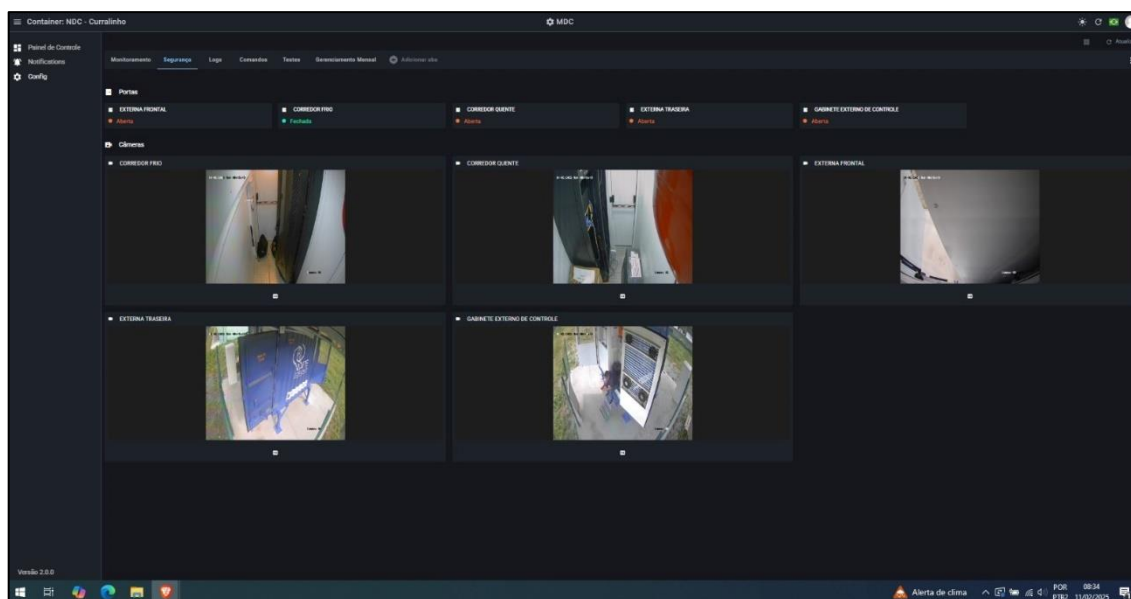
Container: NDC - Curralinho

MDC

Painel de Controle
Notifications
Config

Monitoramento Segurança Logs Comandos Testes Gerenciamento Manual Adicionar aba

Portas

EXTERNA FRONTAL
Aberta

CORREDOR FRIO
Fechada

CORREDOR QUENTE
Aberta

EXTERNA TRASEIRA
Aberta

GABINETE EXTERNO DE CONTROLE
Aberta

Câmeras

CORREDOR FRIO

CORREDOR QUENTE

EXTERNA FRONTAL

EXTERNA TRASEIRA

GABINETE EXTERNO DE CONTROLE

Versão 2.0.0

Alerta de clima POR PTB2 08:34 11/02/2025